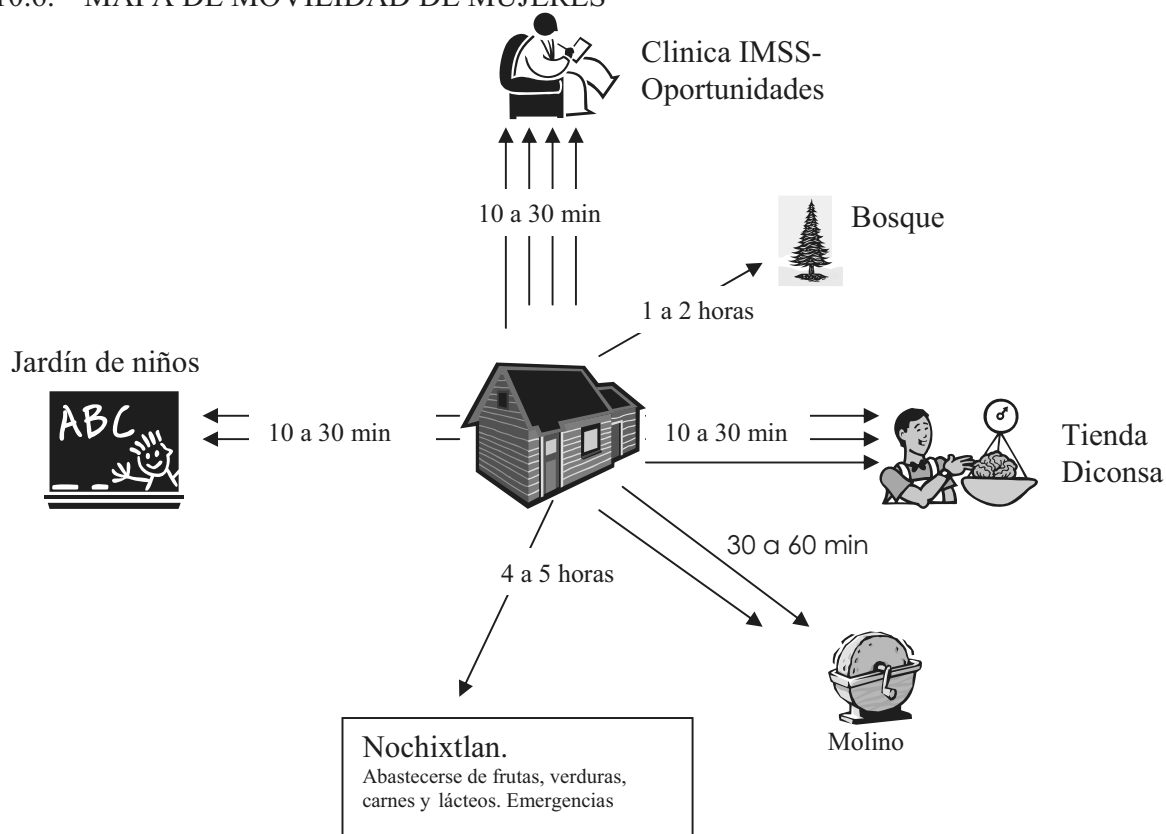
10.6. MAPA DE MOVILIDAD DE MUJERES

Clinica IMSS-Oportunidades

10 a 30 min

Bosque

1 a 2 horas

Jardín de niños

ABC

10 a 30 min

10 a 30 min

Tienda Diconsa

30 a 60 min

4 a 5 horas

Molino

Nochixtlan.
Abastecerse de frutas, verduras, carnes y lácteos. Emergencias